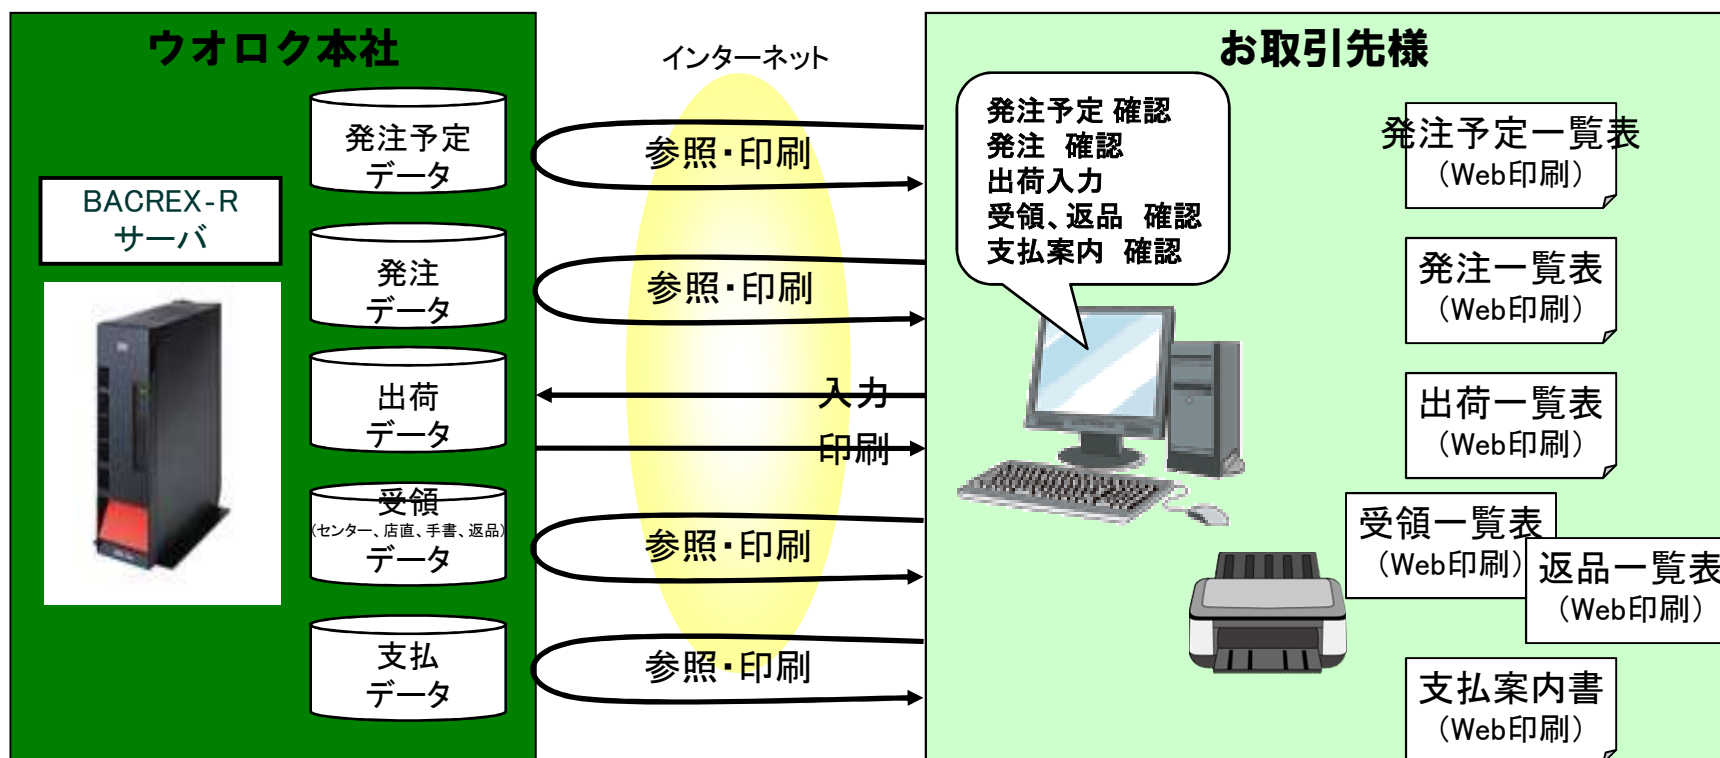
ウオロク本社

BACREX-R
サーバ

発注予定
データ

発注
データ

出荷
データ

受領
（センター、店直、手書、返品）
データ

支払
データ

インターネット

参照・印刷

参照・印刷

入力

印刷

参照・印刷

参照・印刷

お取引先様

発注予定 確認
発注　確認
出荷入力
受領、返品　確認
支払案内　確認

発注予定一覧表
（Web印刷）

発注一覧表
（Web印刷）

出荷一覧表
（Web印刷）

受領一覧表
（Web印刷）

返品一覧表
（Web印刷）

支払案内書
（Web印刷）